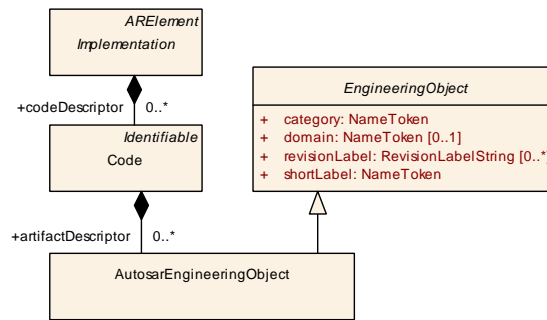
ARElement
Implementation

+codeDescriptor 0..*

Identifiable
Code

+artifactDescriptor 0..*

AutosarEngineeringObject

EngineeringObject
+ category: NameToken
+ domain: NameToken [0..1]
+ revisionLabel: RevisionLabelString [0..*]
+ shortLabel: NameToken